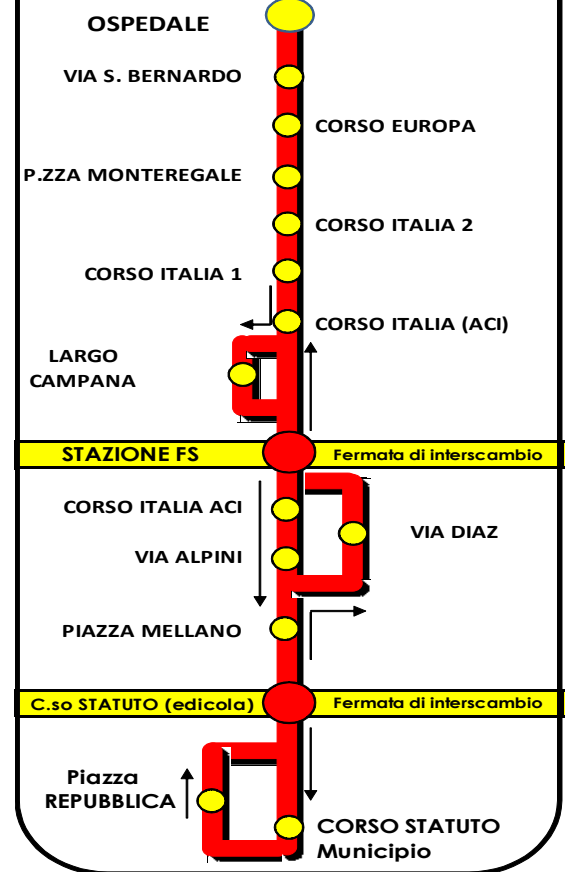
OSPEDALE

VIA S. BERNARDO

CORSO EUROPA

P.ZZA MONTEREGALE

CORSO ITALIA 2

CORSO ITALIA 1

CORSO ITALIA (ACI)

LARGO CAMPANA

STAZIONE FS

Fermata di interscambio

CORSO ITALIA ACI

VIA DIAZ

VIA ALPINI

PIAZZA MELLANO

C.so STATUTO (edicola)

Fermata di interscambio

Piazza REPUBBLICA

CORSO STATUTO Municipio